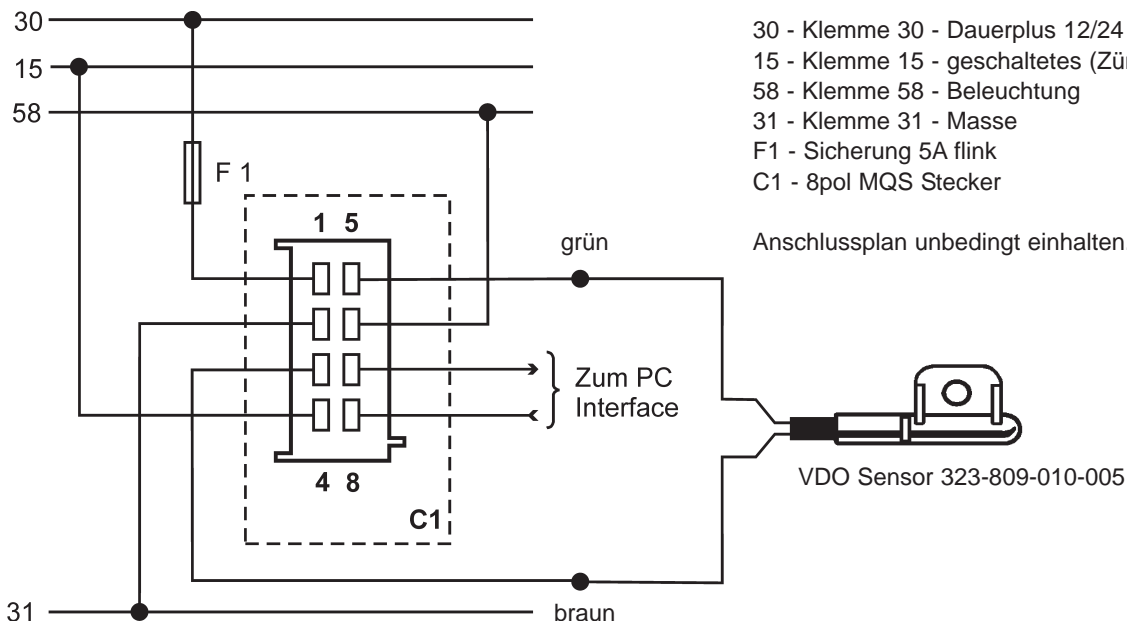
30

15

58

F 1

1 5

4 8

C1

grün

Zum PC Interface

31

braun

30 - Klemme 30 - Dauerplus 12/24
15 - Klemme 15 - geschaltetes (Zün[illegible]
58 - Klemme 58 - Beleuchtung
31 - Klemme 31 - Masse
F1 - Sicherung 5A flink
C1 - 8pol MQS Stecker

Anschlussplan unbedingt einhalten

VDO Sensor 323-809-010-005